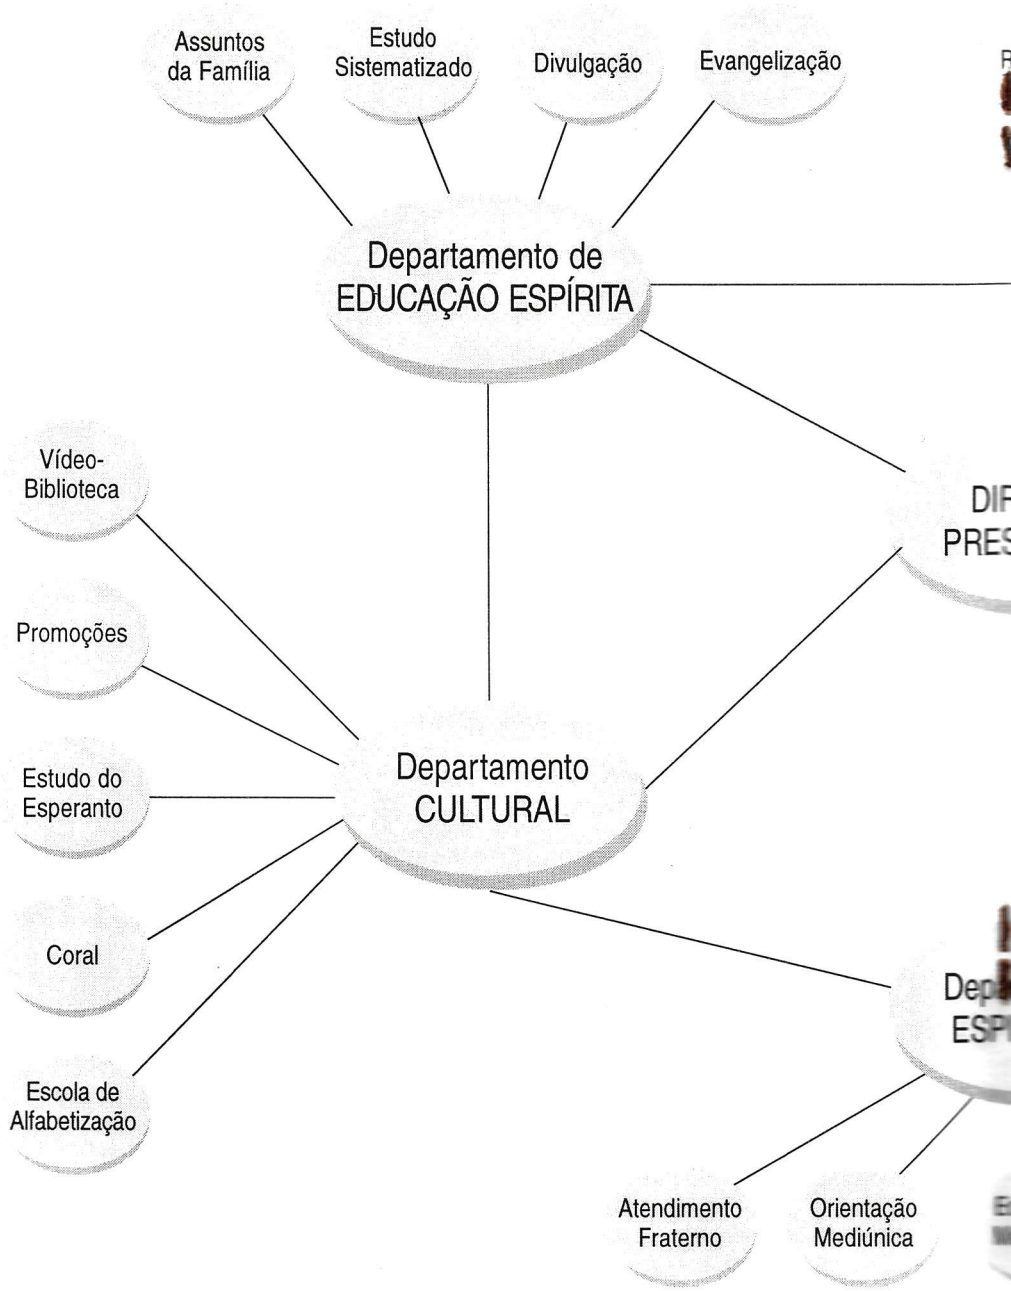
Assuntos da Família

Estudo Sistematizado

Divulgação

Evangelização

R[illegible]

Departamento de EDUCAÇÃO ESPÍRITA

Vídeo-Biblioteca

DIR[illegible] PRES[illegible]

Promoções

Estudo do Esperanto

Departamento CULTURAL

Coral

Dep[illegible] ESP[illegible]

Escola de Alfabetização

Atendimento Fraterno

Orientação Mediúnica

E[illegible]